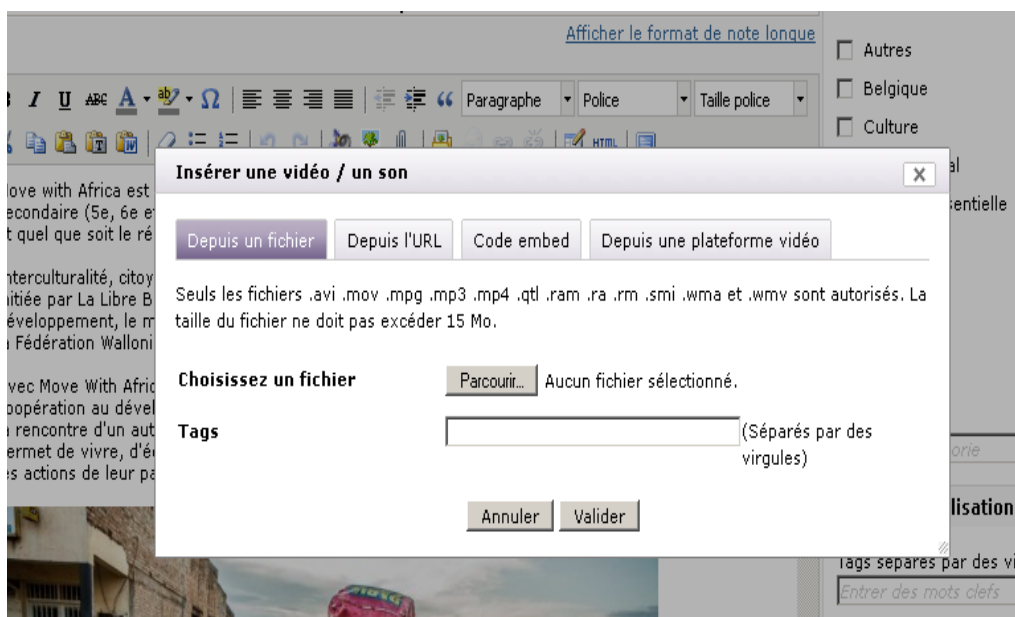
Afficher le format de note longue

Autres
Belgique
Culture
al
entielle

Paragraphe
Police
Taille police

Insérer une vidéo / un son

X

Depuis un fichier
Depuis l'URL
Code embed
Depuis une plateforme vidéo

Seuls les fichiers .avi .mov .mpg .mp3 .mp4 .qtl .ram .ra .rm .smi .wma et .wmv sont autorisés. La taille du fichier ne doit pas excéder 15 Mo.

Choisissez un fichier
Parcourir...
Aucun fichier sélectionné.

Tags
(Séparés par des virgules)

Annuler
Valider

ove with Africa est
econdaire (5e, 6e e
t quel que soit le ré

nterculturalité, citoy
itiée par La Libre B
éveloppement, le m
Fédération Walloni

vec Move With Afric
opération au dével
rencontre d'un aut
ermet de vivre, d'é
s actions de leur pa

orie
lisation
Tags séparés par des vi
Entrer des mots clefs